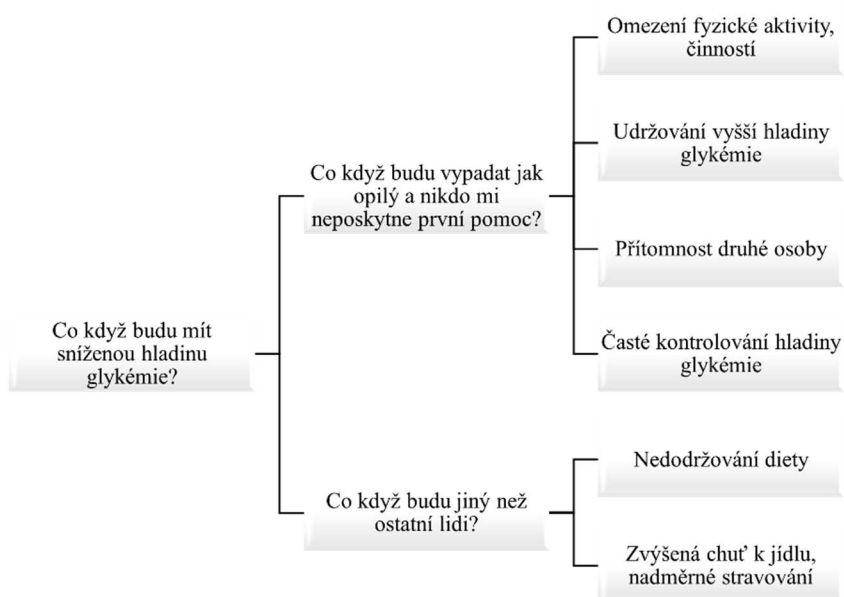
Co když budu mít sníženou hladinu glykémie?

Co když budu vypadat jak opilý a nikdo mi neposkytne první pomoc?

Omezení fyzické aktivity, činností

Udržování vyšší hladiny glykémie

Přítomnost druhé osoby

Časté kontrolování hladiny glykémie

Co když budu jiný než ostatní lidi?

Nedodržování diety

Zvýšená chuť k jídlu, nadměrné stravování